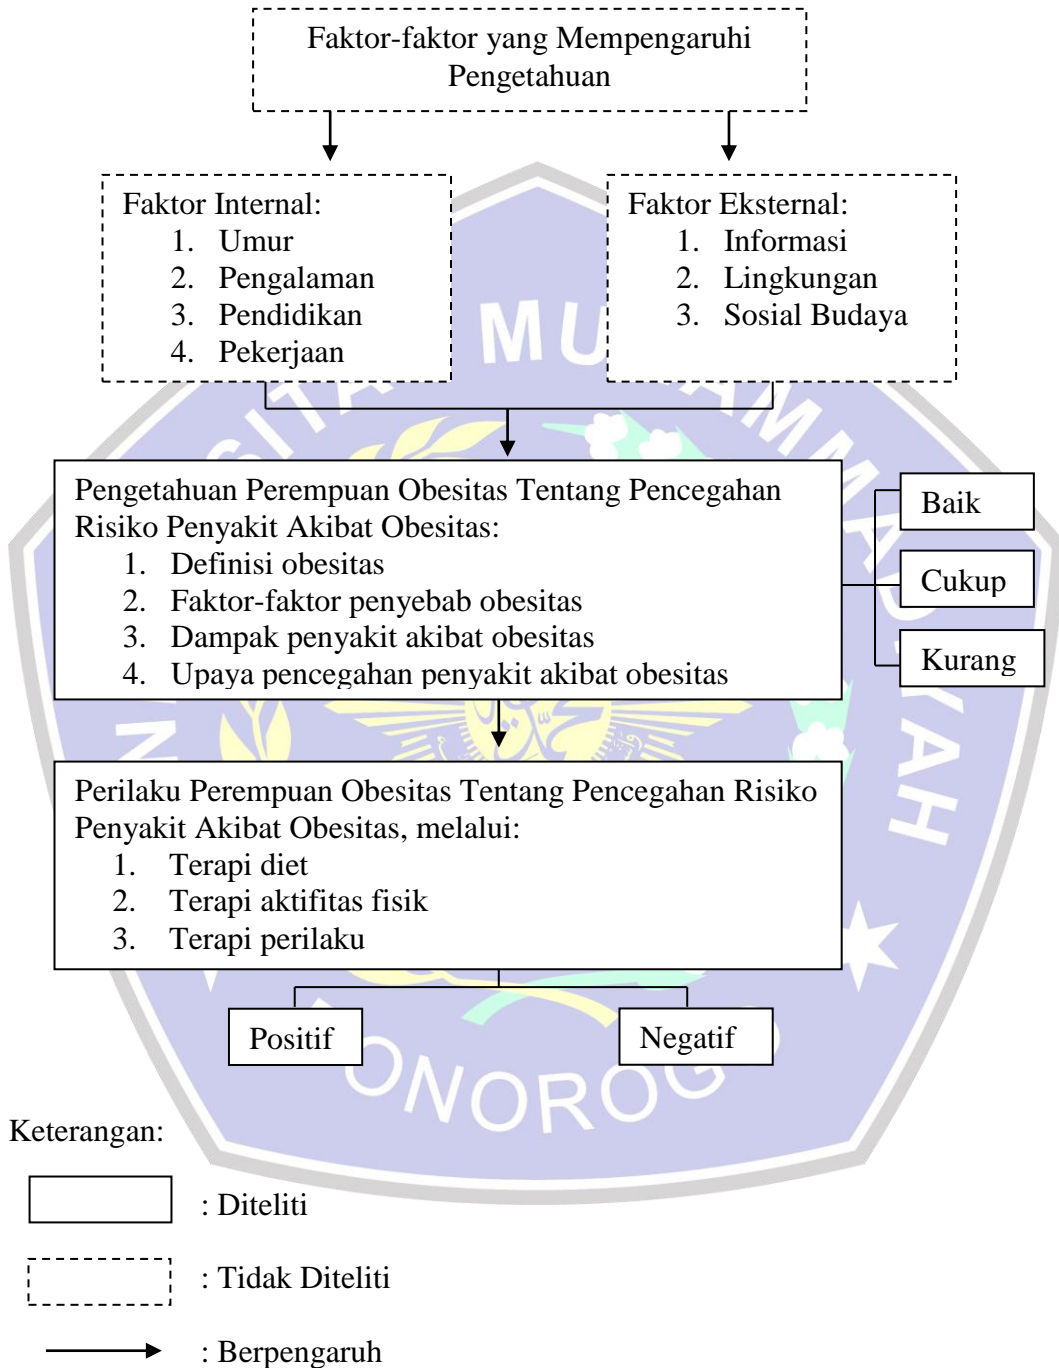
Faktor-faktor yang Mempengaruhi Pengetahuan

Faktor Internal:
1. Umur
2. Pengalaman
3. Pendidikan
4. Pekerjaan

Faktor Eksternal:
1. Informasi
2. Lingkungan
3. Sosial Budaya

MU

Pengetahuan Perempuan Obesitas Tentang Pencegahan Risiko Penyakit Akibat Obesitas:
1. Definisi obesitas
2. Faktor-faktor penyebab obesitas
3. Dampak penyakit akibat obesitas
4. Upaya pencegahan penyakit akibat obesitas

Baik

Cukup

Kurang

Perilaku Perempuan Obesitas Tentang Pencegahan Risiko Penyakit Akibat Obesitas, melalui:
1. Terapi diet
2. Terapi aktifitas fisik
3. Terapi perilaku

Positif

Negatif

ONOROGO

Keterangan:

: Diteliti

: Tidak Diteliti

: Berpengaruh